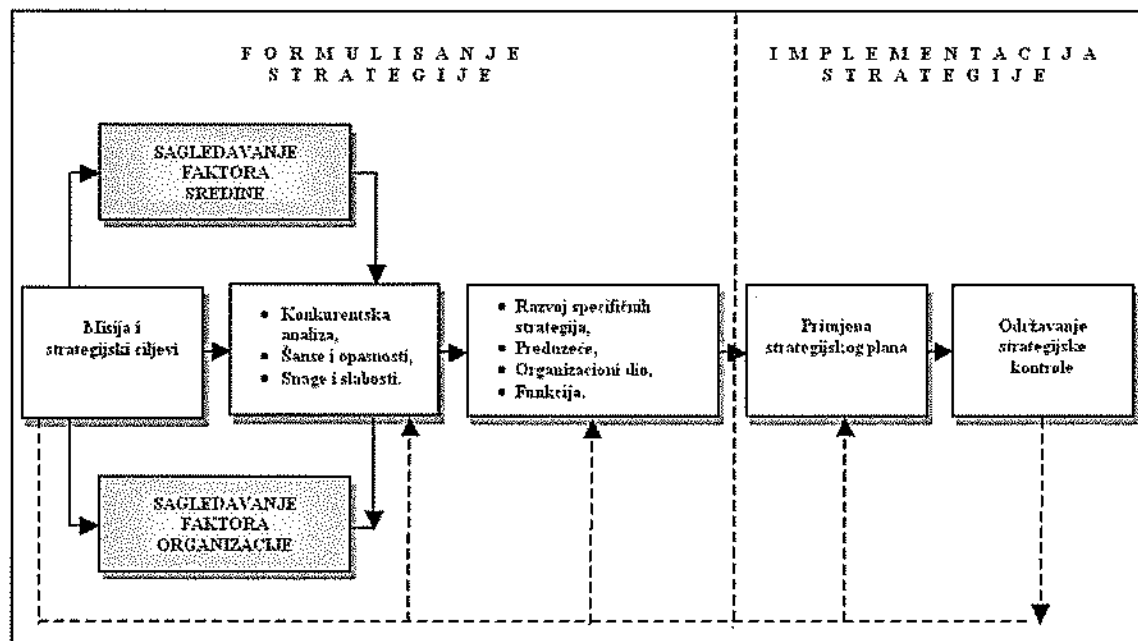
FORMULISANJE STRATEGIJE

IMPLEMENTACIJA STRATEGIJE

SAGLEDAVANJE FAKTORA SREDINE

Misija i strategijski ciljevi

- Konkurentska analiza,
- Šanse i opasnosti,
- Snage i slabosti.

- Razvoj specifičnih strategija,
- Preduzeće,
- Organizacioni dio,
- Funkcija.

Primjena strategijskog plana

Održavanje strategijske kontrole

SAGLEDAVANJE FAKTORA ORGANIZACIJE